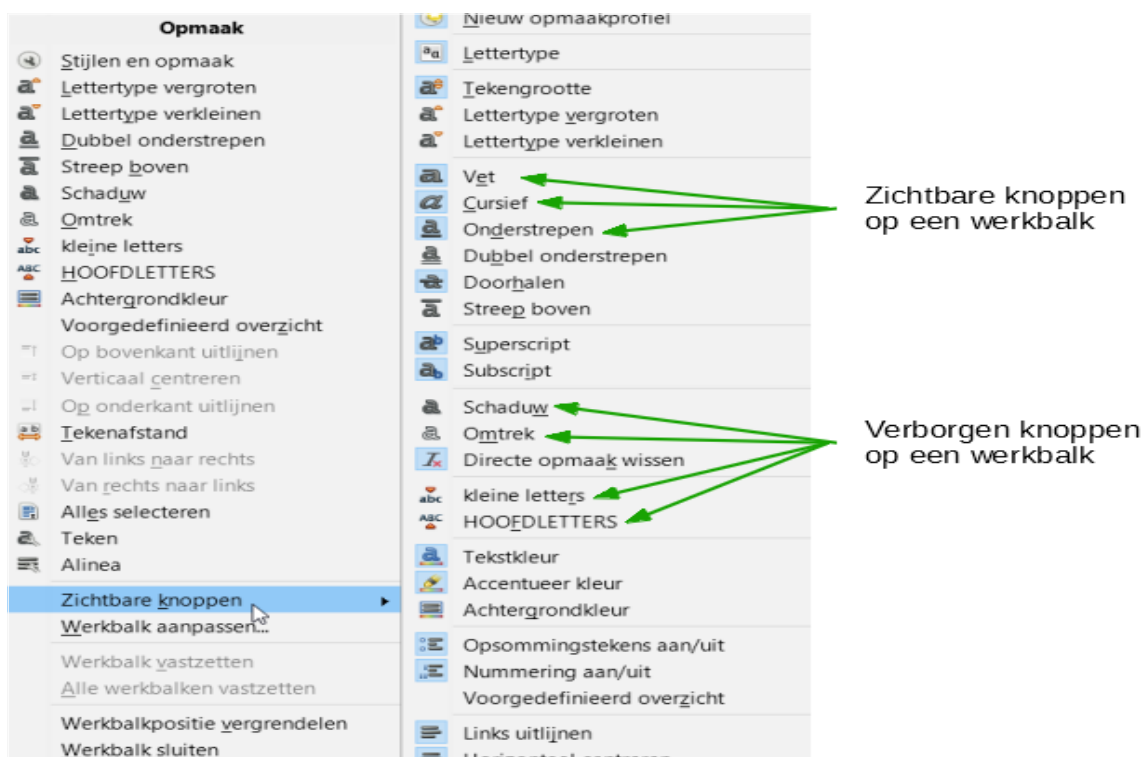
Opmaak

Stijlen en opmaak
Lettertype vergroten
Lettertype verkleinen
Dubbel onderstrepen
Streep boven
Schaduw
Omtrek
kleine letters
HOOFDLETTERS
Achtergrondkleur
Voorgedefinieerd overzicht
Op bovenkant uitlijnen
Verticaal centreren
Op onderkant uitlijnen
Tekenafstand
Van links naar rechts
Van rechts naar links
Alles selecteren
Teken
Alinea
Zichtbare knoppen
Werkbalk aanpassen...
Werkbalk vastzetten
Alle werkbalken vastzetten
Werkbalkpositie vergrendelen
Werkbalk sluiten

Nieuw opmaakprofiel
Lettertype
Tekengrootte
Lettertype vergroten
Lettertype verkleinen
Vet
Cursief
Onderstrepen
Dubbel onderstrepen
Doorhalen
Streep boven
Superscript
Subscript
Schaduw
Omtrek
Directe opmaak wissen
kleine letters
HOOFDLETTERS
Tekstkleur
Accentueer kleur
Achtergrondkleur
Opsommingstekens aan/uit
Nummering aan/uit
Voorgedefinieerd overzicht
Links uitlijnen
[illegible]

Zichtbare knoppen op een werkbalk

Verborgen knoppen op een werkbalk